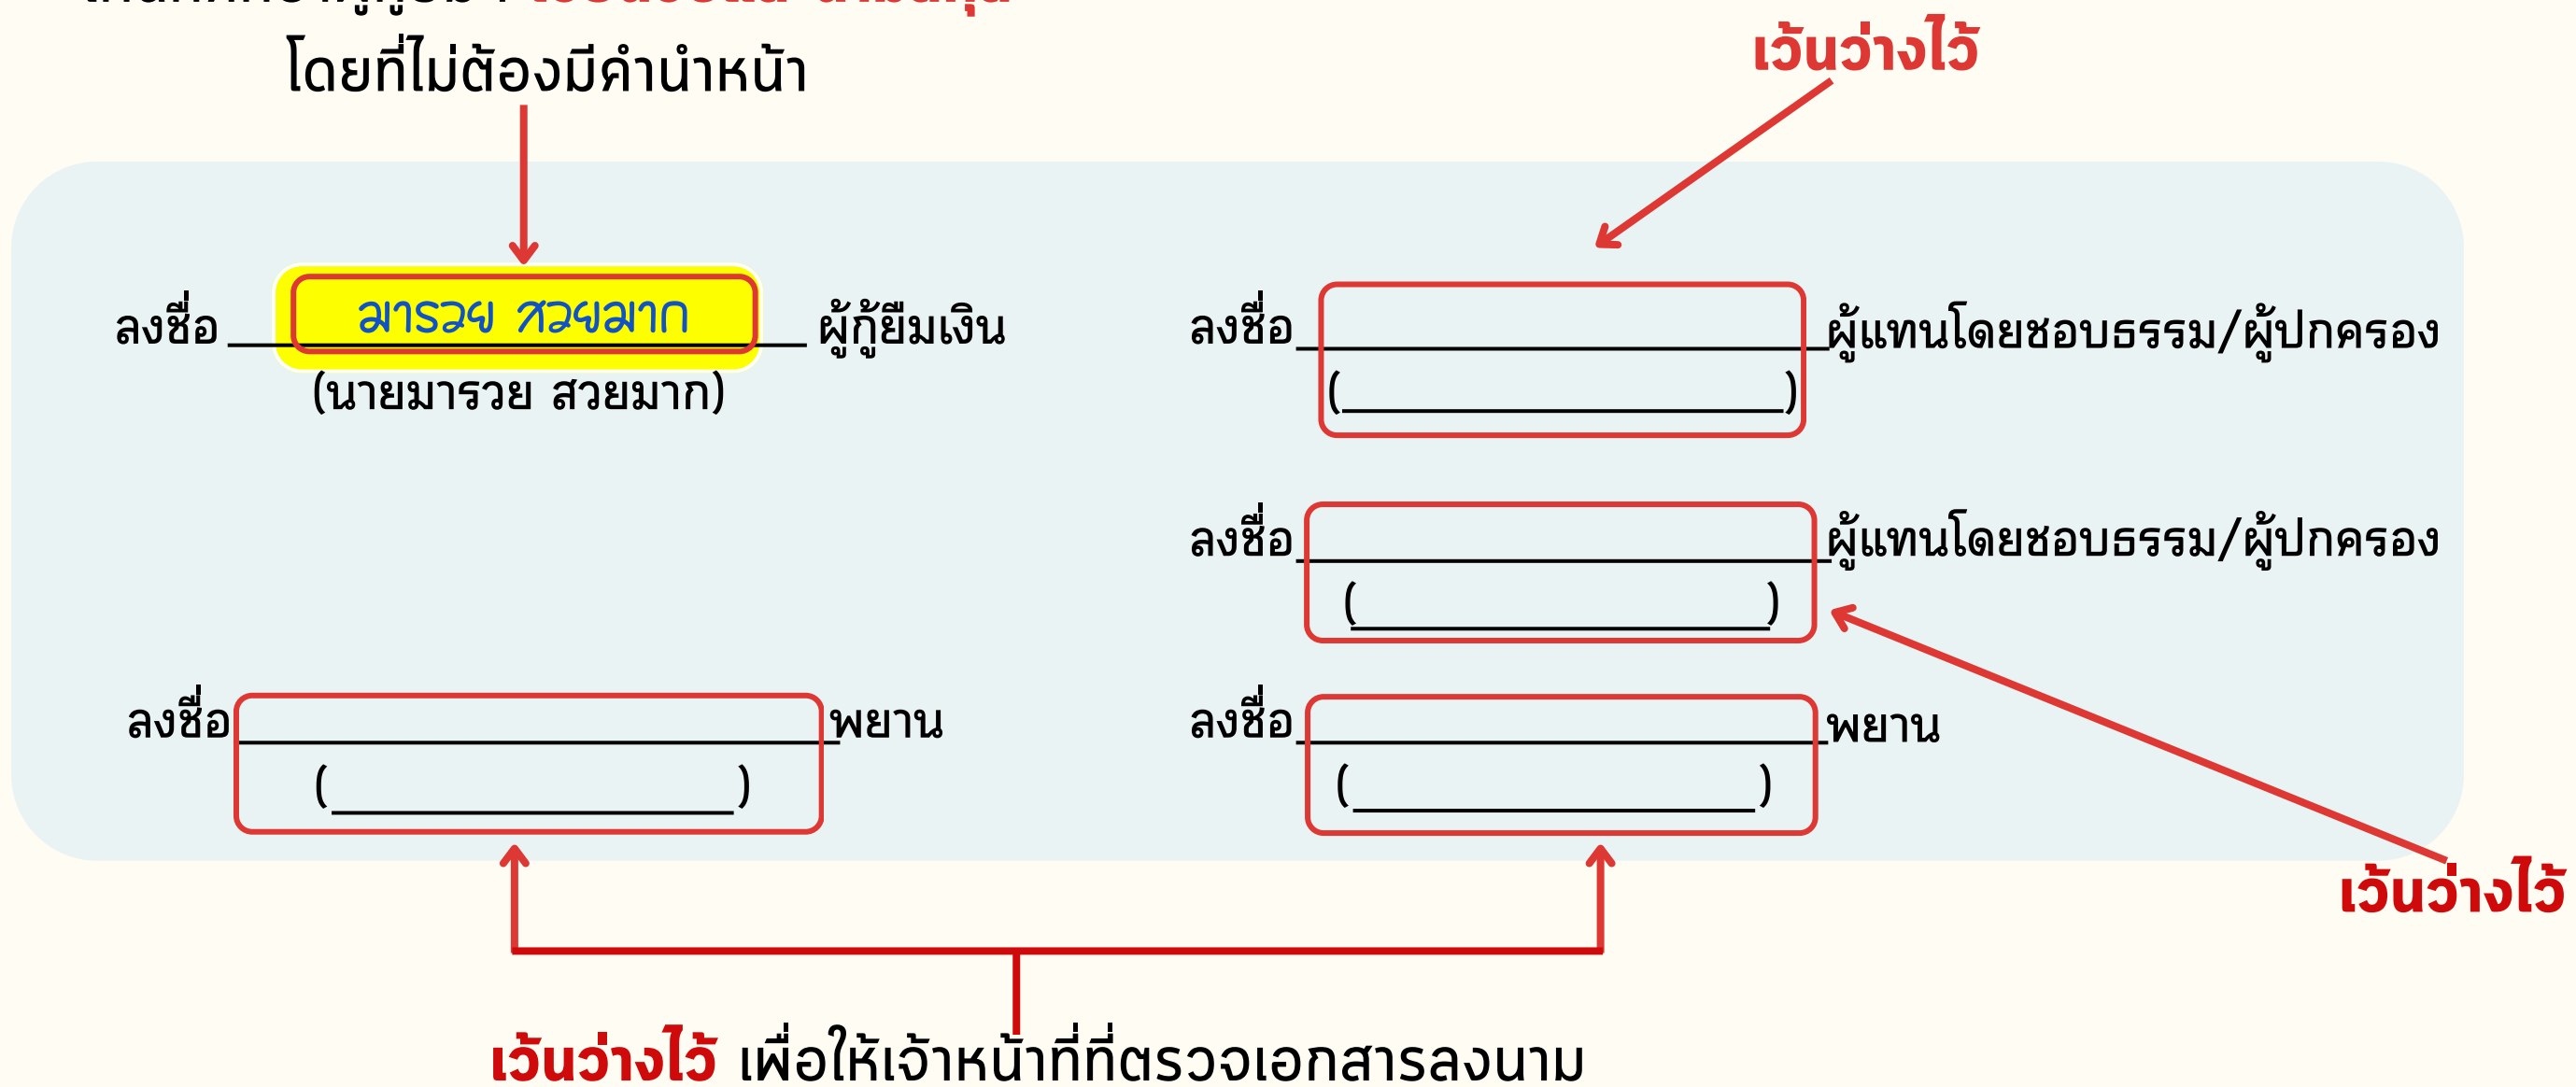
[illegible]
โดยที่ไม่ต้องมีคำนำหน้า

เว้นว่างไว้

ลงชื่อ มารวย สวยมาก ผู้กู้ยืมเงิน
(นายมารวย สวยมาก)

ลงชื่อ ______ ผู้แทนโดยชอบธรรม/ผู้ปกครอง
(______)

ลงชื่อ ______ ผู้แทนโดยชอบธรรม/ผู้ปกครอง
(______)

ลงชื่อ ______ พยาน
(______)

ลงชื่อ ______ พยาน
(______)

เว้นว่างไว้

เว้นว่างไว้ เพื่อให้เจ้าหน้าที่ที่ตรวจเอกสารลงนาม